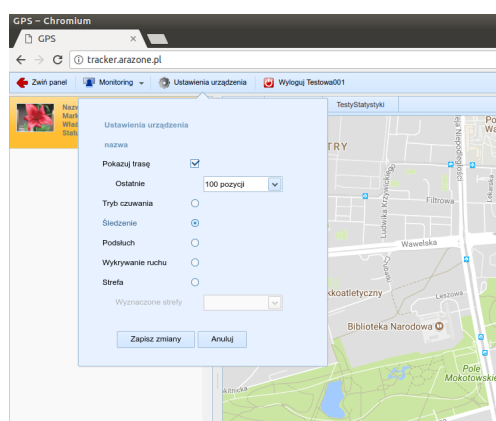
GPS – Chromium

GPS

tracker.arazone.pl

Zwiń panel
Monitoring
Ustawienia urządzenia
Wyloguj Testowa001

Nazw
Mark
Wład
Statu

TestyStatystyki

Ustawienia urządzenia

nazwa

Pokazuj trasę

Ostatnie
100 pozycji

Tryb czuwania

Śledzenie

Podsłuch

Wykrywanie ruchu

Strefa

Wyznaczone strefy

Zapisz zmiany
Anuluj

TRY
Filtrowa
Ludwika Krzywickiego
Niepodległości
Wawelska
kkoatletyczny
Leszowa
Biblioteka Narodowa
Pole Mokotowskie
Po
Wa
Altowa
Lekarska